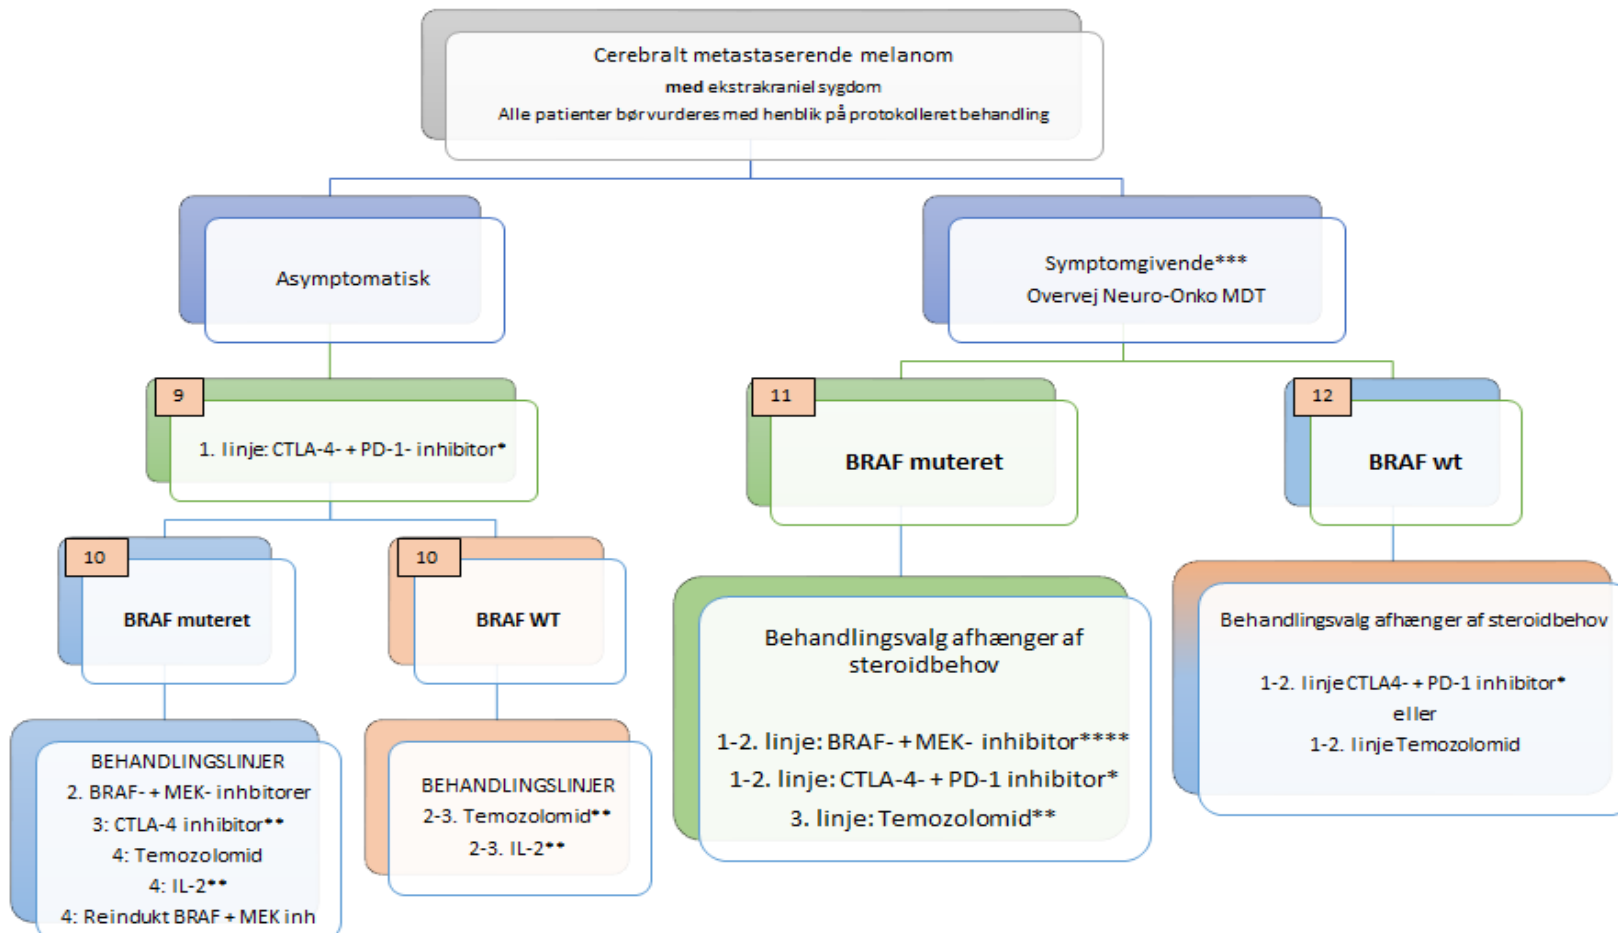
Cerebralt metastaserende melanom
med ekstrakraniel sygdom
Alle patienter bør vurderes med henblik på protokolleret behandling

Asymptomatisk

Symptomgivende***
Overvej Neuro-Onko MDT

9
1. linje: CTLA-4- + PD-1- inhibitor*

11
BRAF muteret

12
BRAF wt

10
BRAF muteret

10
BRAF WT

Behandlingsvalg afhænger af steroidbehov

1-2. linje: BRAF- + MEK- inhibitor****
1-2. linje: CTLA-4- + PD-1 inhibitor*
3. linje: Temozolomid**

Behandlingsvalg afhænger af steroidbehov

1-2. linje CTLA4- + PD-1 inhibitor*
eller
1-2. linje Temozolomid

BEHANDLINGSLINJER
2. BRAF- + MEK- inhbitorer
3: CTLA-4 inhibitor**
4: Temozolomid
4: IL-2**
4: Reindukt BRAF + MEK inh

BEHANDLINGSLINJER
2-3. Temozolomid**
2-3. IL-2**